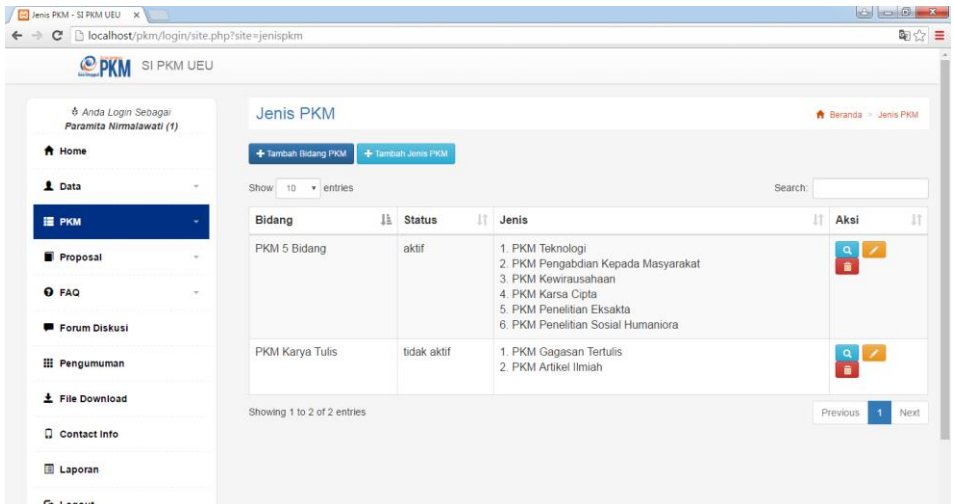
Jenis PKM - SI PKM UEU ×

localhost/pkm/login/site.php?site=jenispkm

PKM SI PKM UEU

Anda Login Sebagai
Paramita Nirmalawati (1)

Home
Data
PKM
Proposal
FAQ
Forum Diskusi
Pengumuman
File Download
Contact Info
Laporan
Logout

Jenis PKM

Beranda > Jenis PKM

+ Tambah Bidang PKM + Tambah Jenis PKM

Show 10 entries

Search:

| Bidang | Status | Jenis | Aksi |
|---|---|---|---|
| PKM 5 Bidang | aktif | 1. PKM Teknologi 2. PKM Pengabdian Kepada Masyarakat 3. PKM Kewirausahaan 4. PKM Karsa Cipta 5. PKM Penelitian Eksakta 6. PKM Penelitian Sosial Humaniora | |
| PKM Karya Tulis | tidak aktif | 1. PKM Gagasan Tertulis 2. PKM Artikel Ilmiah | |

Showing 1 to 2 of 2 entries

Previous 1 Next